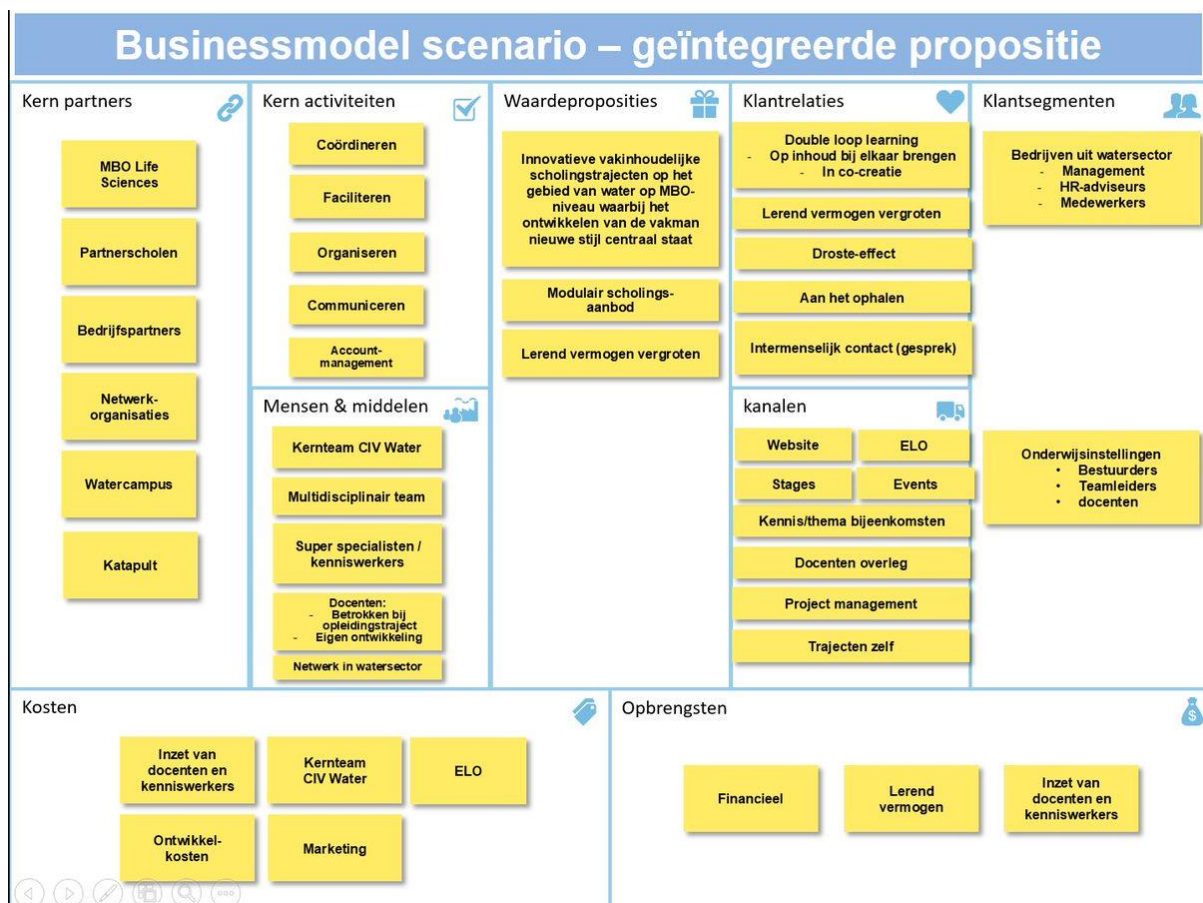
Businessmodel scenario – geïntegreerde propositie

Kern partners

MBO Life Sciences

Partnerscholen

Bedrijfspartners

Netwerk-organisaties

Watercampus

Katapult

Kern activiteiten

Coördineren

Faciliteren

Organiseren

Communiceren

Account-management

Mensen & middelen

Kernteam CIV Water

Multidisciplinair team

Super specialisten / kenniswerkers

Docenten:
- Betrokken bij opleidingstraject
- Eigen ontwikkeling

Netwerk in watersector

Waardeproposities

Innovatieve vakinhoudelijke scholingstrajecten op het gebied van water op MBO-niveau waarbij het ontwikkelen van de vakman nieuwe stijl centraal staat

Modulair scholings-aanbod

Lerend vermogen vergroten

Klantrelaties

Double loop learning
- Op inhoud bij elkaar brengen
- In co-creatie

Lerend vermogen vergroten

Droste-effect

Aan het ophalen

Intermenselijk contact (gesprek)

kanalen

Website

ELO

Stages

Events

Kennis/thema bijeenkomsten

Docenten overleg

Project management

Trajecten zelf

Klantsegmenten

Bedrijven uit watersector
- Management
- HR-adviseurs
- Medewerkers

Onderwijsinstellingen
• Bestuurders
• Teamleiders
• docenten

Kosten

Inzet van docenten en kenniswerkers

Kernteam CIV Water

ELO

Ontwikkel-kosten

Marketing

Opbrengsten

Financieel

Lerend vermogen

Inzet van docenten en kenniswerkers